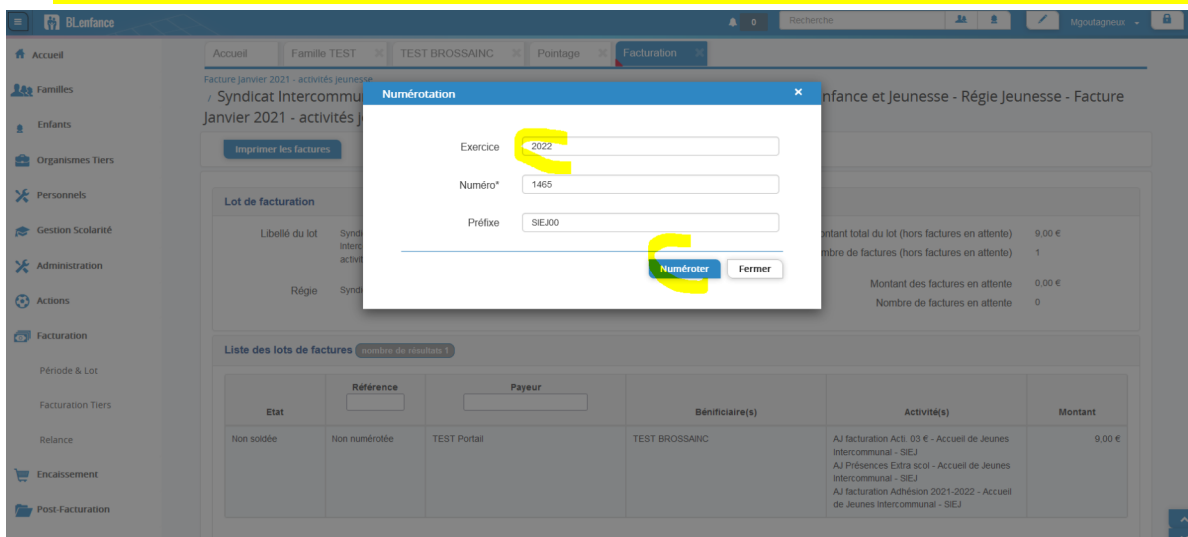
BLenfance
0
Recherche
Mgoutagneux

Accueil
Familles
Enfants
Organismes Tiers
Personnels
Gestion Scolarité
Administration
Actions
Facturation
Période & Lot
Facturation Tiers
Relance
Encaissement
Post-Facturation

Accueil | Famille TEST | TEST BROSSAINC | Pointage | Facturation

Facture Janvier 2021 - activités jeunesse
/ Syndicat Intercommu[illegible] nfance et Jeunesse - Régie Jeunesse - Facture Janvier 2021 - activités j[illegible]

Imprimer les factures

Lot de facturation

Libellé du lot | Synd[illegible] Interc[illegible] activi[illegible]
Régie | Synd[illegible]

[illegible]ontant total du lot (hors factures en attente) 9,00 €
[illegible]mbre de factures (hors factures en attente) 1
Montant des factures en attente 0,00 €
Nombre de factures en attente 0

Numérotation
Exercice 2022
Numéro* 1465
Préfixe SIEJ00
Numéroter
Fermer

Liste des lots de factures nombre de résultats 1

| Etat | Référence | Payeur | Bénéficiaire(s) | Activité(s) | Montant |
|---|---|---|---|---|---|
| Non soldée | Non numérotée | TEST Portail | TEST BROSSAINC | AJ facturation Acti. 03 € - Accueil de Jeunes Intercommunal - SIEJ<br>AJ Présences Extra scol - Accueil de Jeunes Intercommunal - SIEJ<br>AJ facturation Adhésion 2021-2022 - Accueil de Jeunes Intercommunal - SIEJ | 9,00 € |